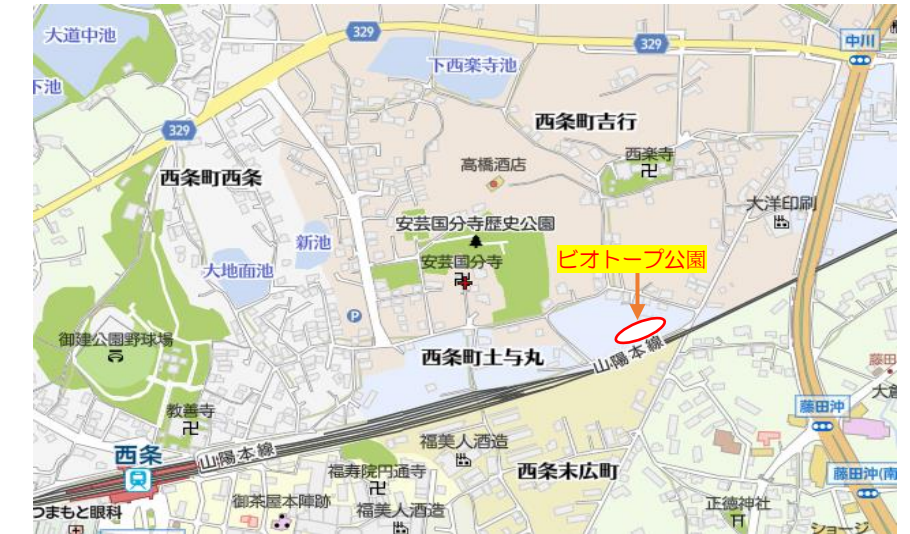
大道中池
下池
329
下西楽寺池
329
中川
329
西条町吉行
西楽寺
卍
高橋酒店
西条町西条
大洋印刷
安芸国分寺歴史公園
新池
安芸国分寺
ビオトープ公園
大地面池
P
御建公園野球場
西条町土与丸
山陽本線
藤田
大
教善寺
卍
藤田沖
福美人酒造
西条
山陽本線
福寿院円通寺
西条末広町
藤田沖(南
卍
御茶屋本陣跡
福美人酒造
正徳神社
つまもと眼科
ショージ